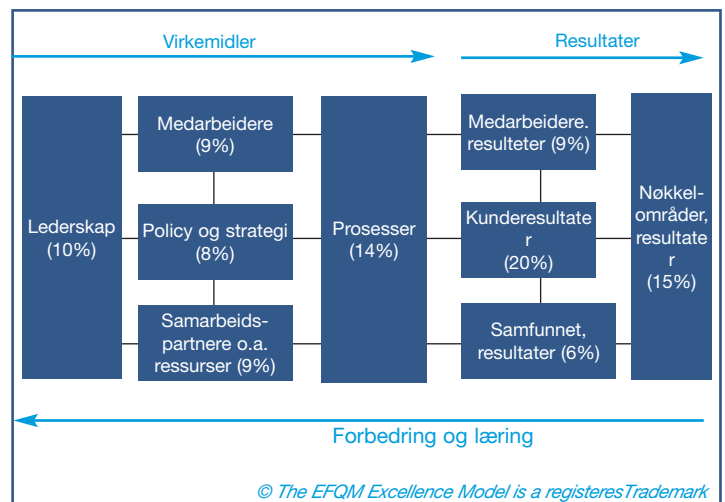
Virkemidler

Resultater

Lederskap (10%)

Medarbeidere (9%)

Policy og strategi (8%)

Samarbeidspartnere o.a. ressurser (9%)

Prosesser (14%)

Medarbeidere. resulteter (9%)

Kunderesultate r (20%)

Samfunnet, resultater (6%)

Nøkkelområder, resultate r (15%)

Forbedring og læring

© The EFQM Excellence Model is a registeresTrademark